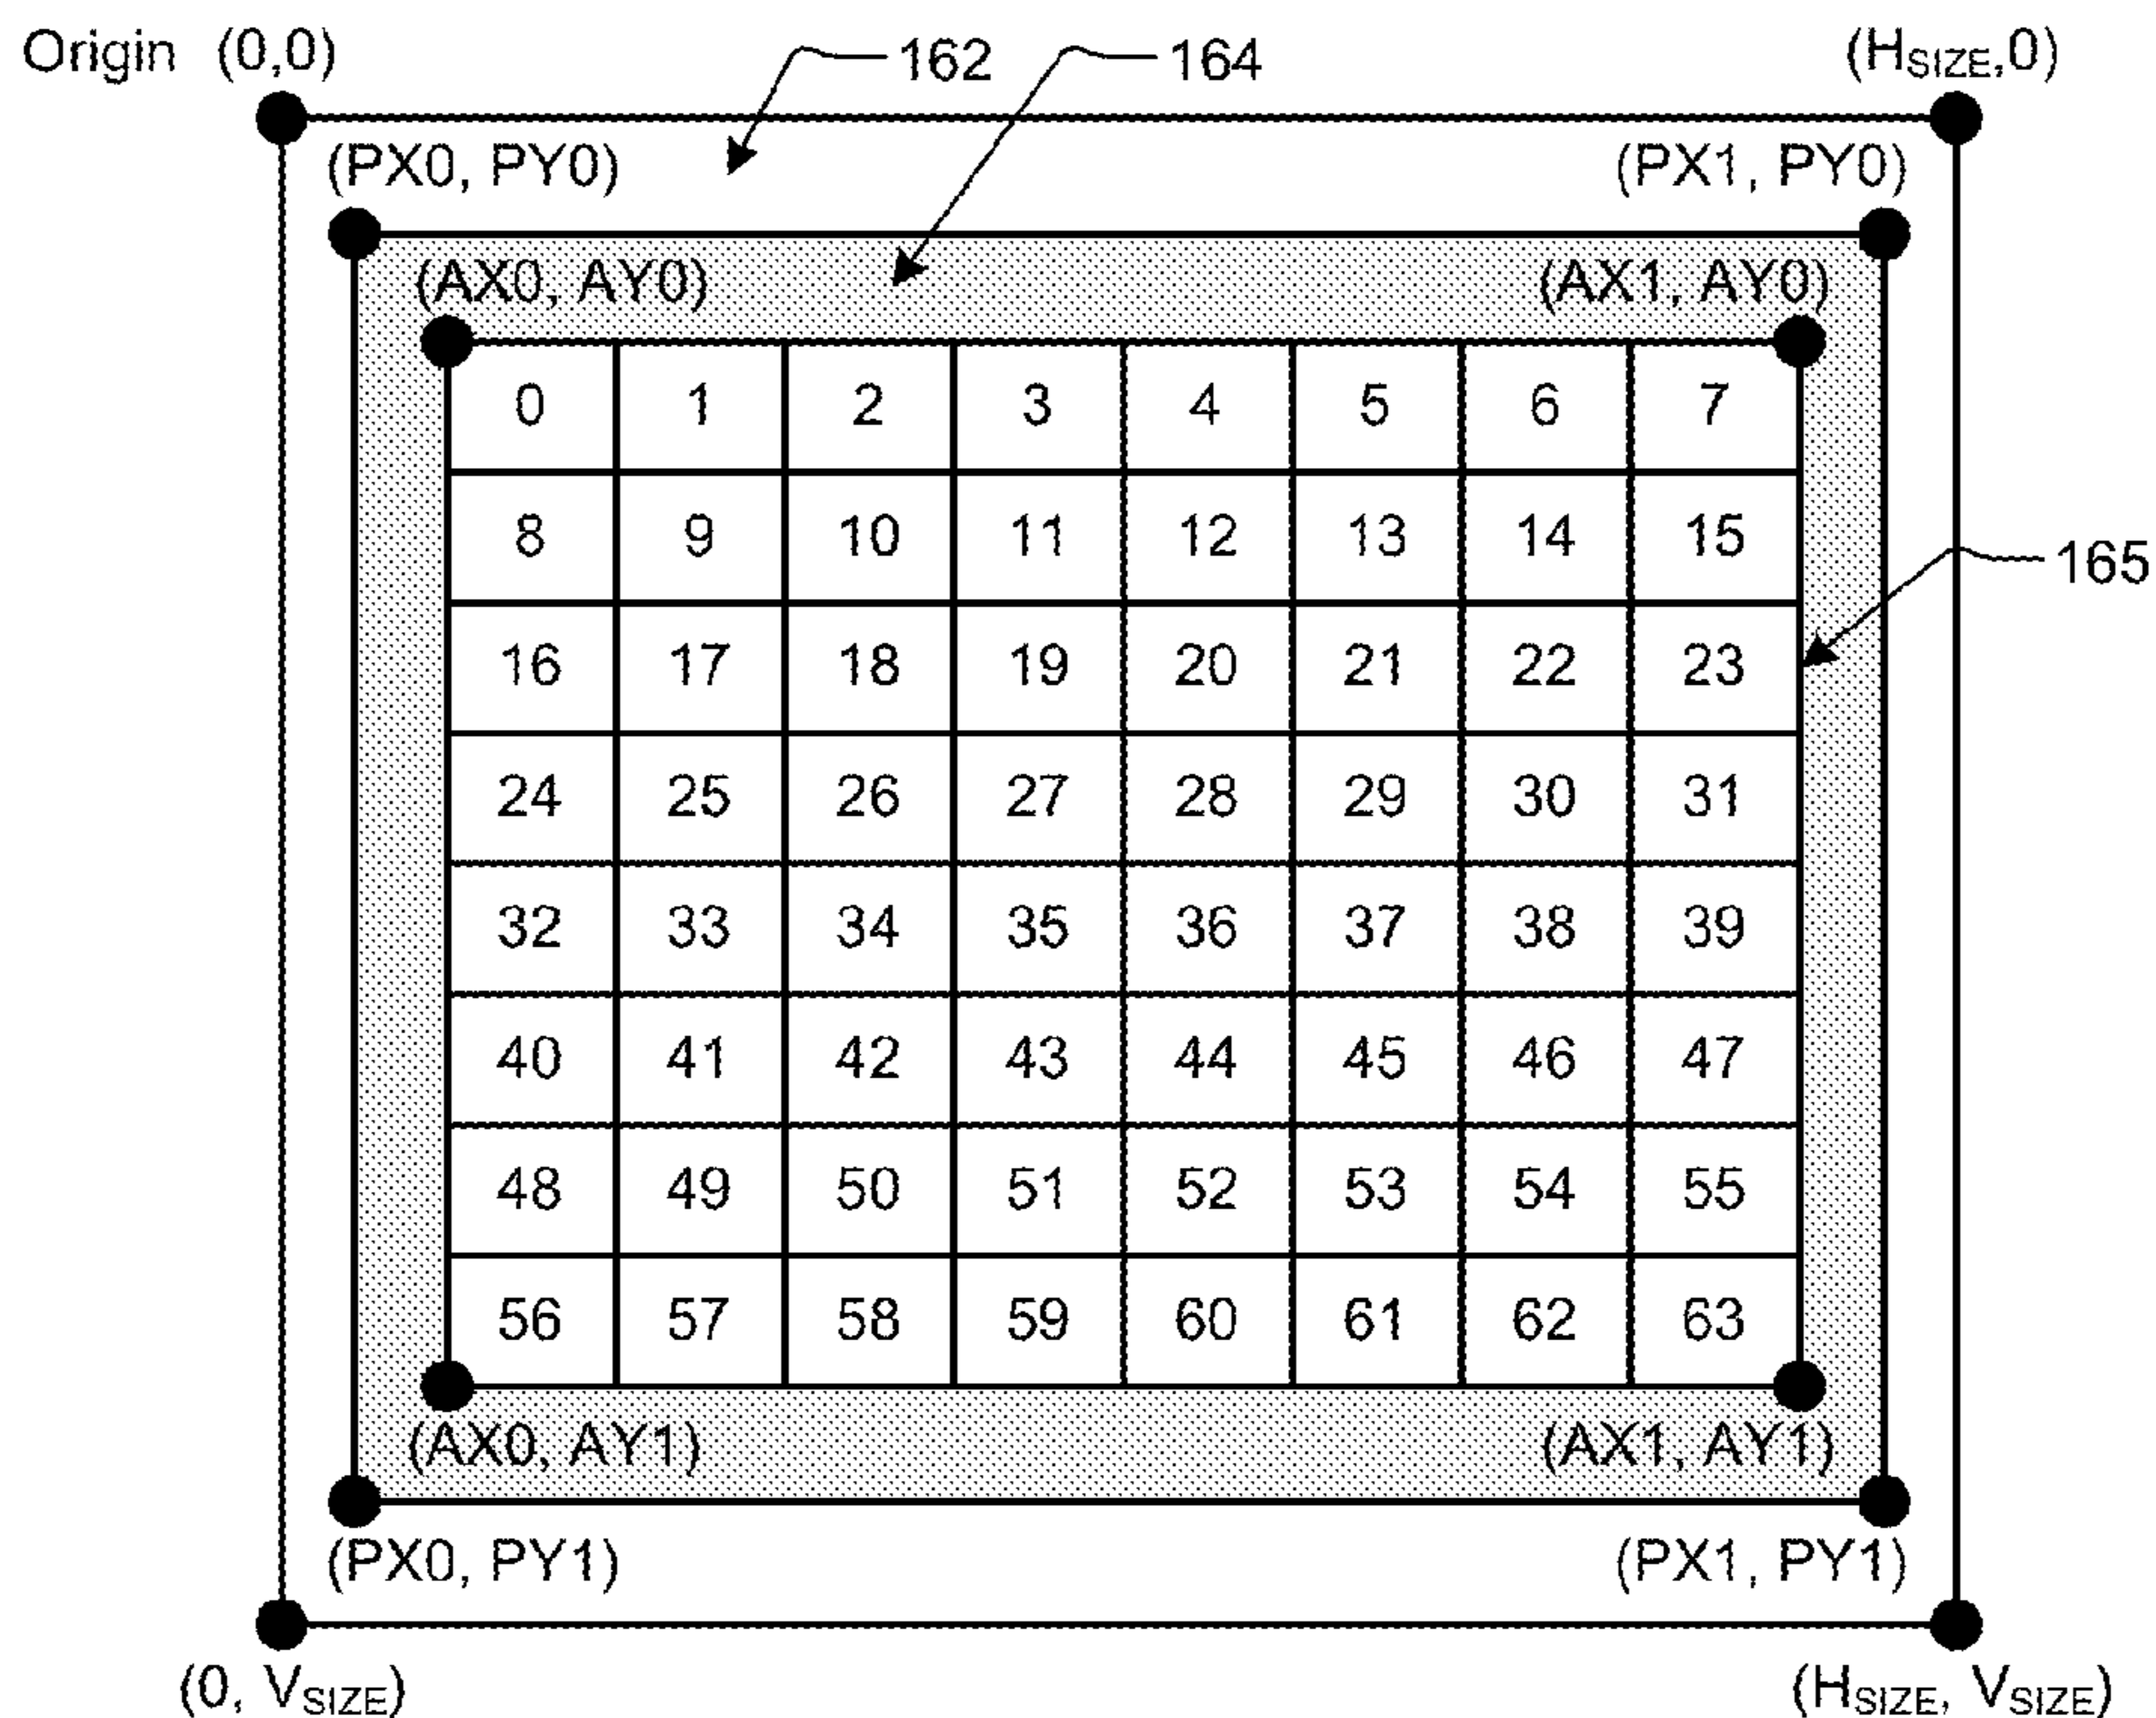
Origin (0,0)

162

164

($H_{SIZE}$,0)

(PX0, PY0)

(PX1, PY0)

(AX0, AY0)

(AX1, AY0)

| 0 | 1 | 2 | 3 | 4 | 5 | 6 | 7 |
|---|---|---|---|---|---|---|---|
| 8 | 9 | 10 | 11 | 12 | 13 | 14 | 15 |
| 16 | 17 | 18 | 19 | 20 | 21 | 22 | 23 |
| 24 | 25 | 26 | 27 | 28 | 29 | 30 | 31 |
| 32 | 33 | 34 | 35 | 36 | 37 | 38 | 39 |
| 40 | 41 | 42 | 43 | 44 | 45 | 46 | 47 |
| 48 | 49 | 50 | 51 | 52 | 53 | 54 | 55 |
| 56 | 57 | 58 | 59 | 60 | 61 | 62 | 63 |

165

(AX0, AY1)

(AX1, AY1)

(PX0, PY1)

(PX1, PY1)

(0, $V_{SIZE}$)

($H_{SIZE}$, $V_{SIZE}$)